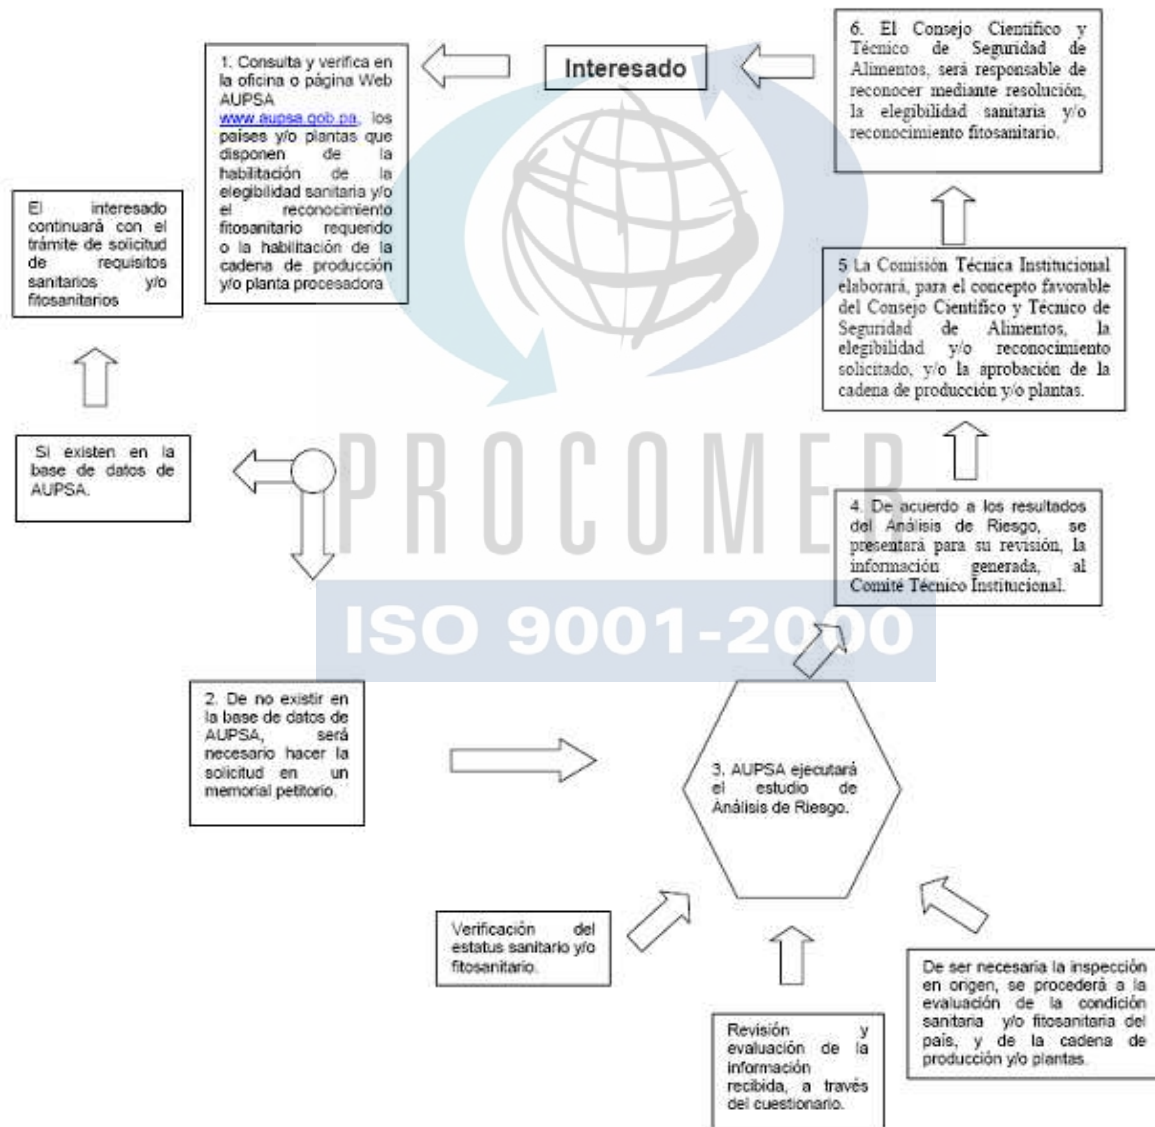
6. El Consejo Científico y Técnico de Seguridad de Alimentos, será responsable de reconocer mediante resolución, la elegibilidad sanitaria y/o reconocimiento fitosanitario.

Interesado

1. Consulta y verifica en la oficina o página Web AUPSA www.aupsa.gob.pa, los países y/o plantas que disponen de la habilitación de la elegibilidad sanitaria y/o el reconocimiento fitosanitario requerido o la habilitación de la cadena de producción y/o planta procesadora

El interesado continuará con el trámite de solicitud de requisitos sanitarios y/o fitosanitarios

5 La Comisión Técnica Institucional elaborará, para el concepto favorable del Consejo Científico y Técnico de Seguridad de Alimentos, la elegibilidad y/o reconocimiento solicitado, y/o la aprobación de la cadena de producción y/o plantas.

Si existen en la base de datos de AUPSA.

PROCOMER

4. De acuerdo a los resultados del Análisis de Riesgo, se presentará para su revisión, la información generada, al Comité Técnico Institucional.

ISO 9001-2000

2. De no existir en la base de datos de AUPSA, será necesario hacer la solicitud en un memorial petitorio.

3. AUPSA ejecutará el estudio de Análisis de Riesgo.

Verificación del estatus sanitario y/o fitosanitario.

De ser necesaria la inspección en origen, se procederá a la evaluación de la condición sanitaria y/o fitosanitaria del país, y de la cadena de producción y/o plantas.

Revisión y evaluación de la información recibida, a través del cuestionario.